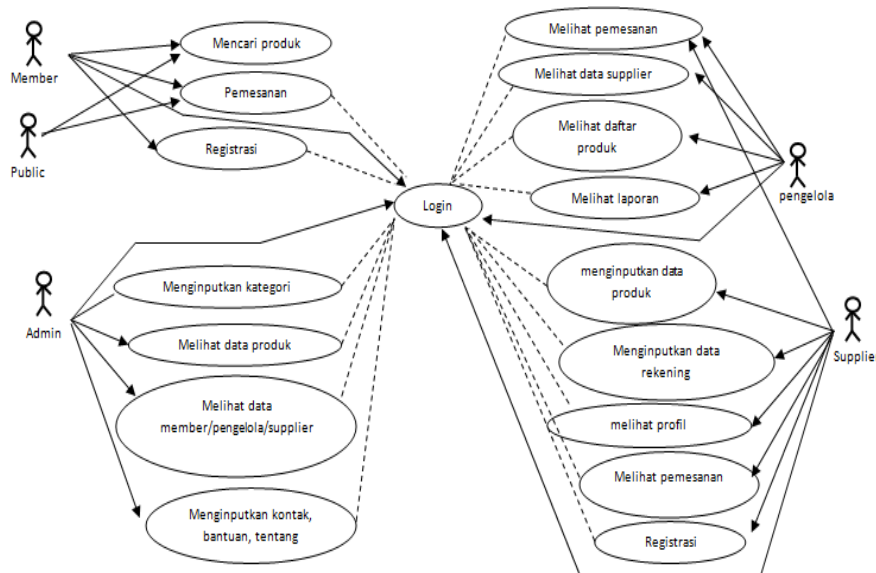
Member

Public

Mencari produk

Pemesanan

Registrasi

Melihat pemesanan

Melihat data supplier

Melihat daftar produk

Melihat laporan

pengelola

Login

Admin

Menginputkan kategori

Melihat data produk

Melihat data member/pengelola/supplier

Menginputkan kontak, bantuan, tentang

menginputkan data produk

Menginputkan data rekening

melihat profil

Melihat pemesanan

Registrasi

Supplie